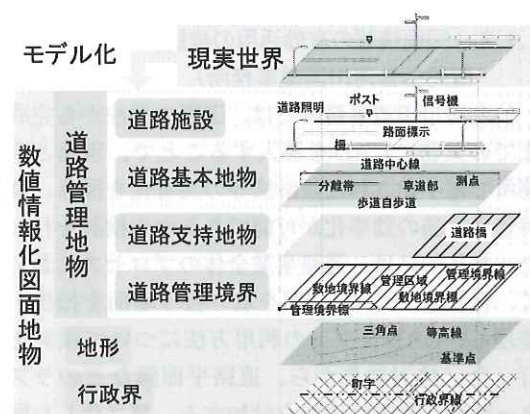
モデル化

現実世界

数値情報化図面地物

道路管理地物

道路施設

道路照明
ポスト
信号機
路面標示
柵

道路基本地物

道路中心線
分離帯
車道部
測点
歩道自歩道

道路支持地物

道路橋

道路管理境界

数地境界線
管理区域
管理境界線
敷地境界線
管理境界線

地形

三角点
等高線
基準点

行政界

町字
行政界線